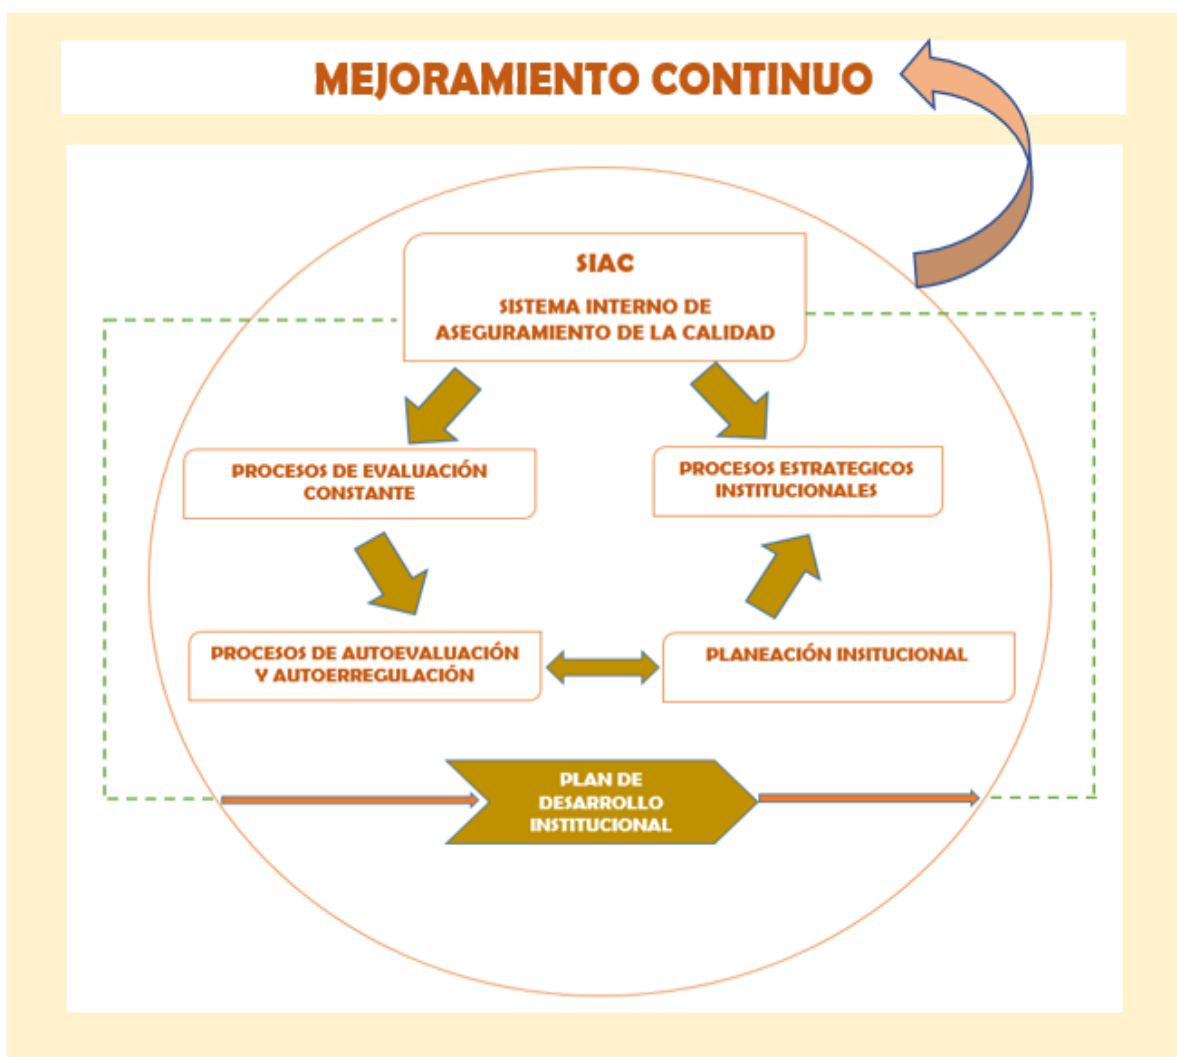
MEJORAMIENTO CONTINUO

SIAC

SISTEMA INTERNO DE ASEGURAMIENTO DE LA CALIDAD

PROCESOS DE EVALUACIÓN CONSTANTE

PROCESOS ESTRATEGICOS INSTITUCIONALES

PROCESOS DE AUTOEVALUACIÓN Y AUTOERREGULACIÓN

PLANEACIÓN INSITUCIONAL

PLAN DE DESARROLLO INSTITUCIONAL